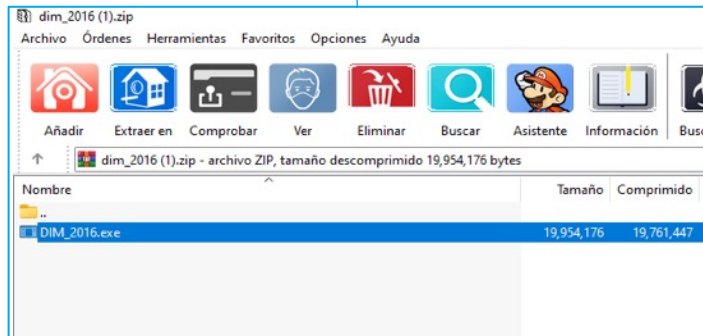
dim_2016 (1).zip
Archivo Órdenes Herramientas Favoritos Opciones Ayuda
Añadir Extraer en Comprobar Ver Eliminar Buscar Asistente Información Busc
dim_2016 (1).zip - archivo ZIP, tamaño descomprimido 19,954,176 bytes

| Nombre | Tamaño | Comprimido |
|---|---|---|
| .. | | |
| DIM_2016.exe | 19,954,176 | 19,761,447 |